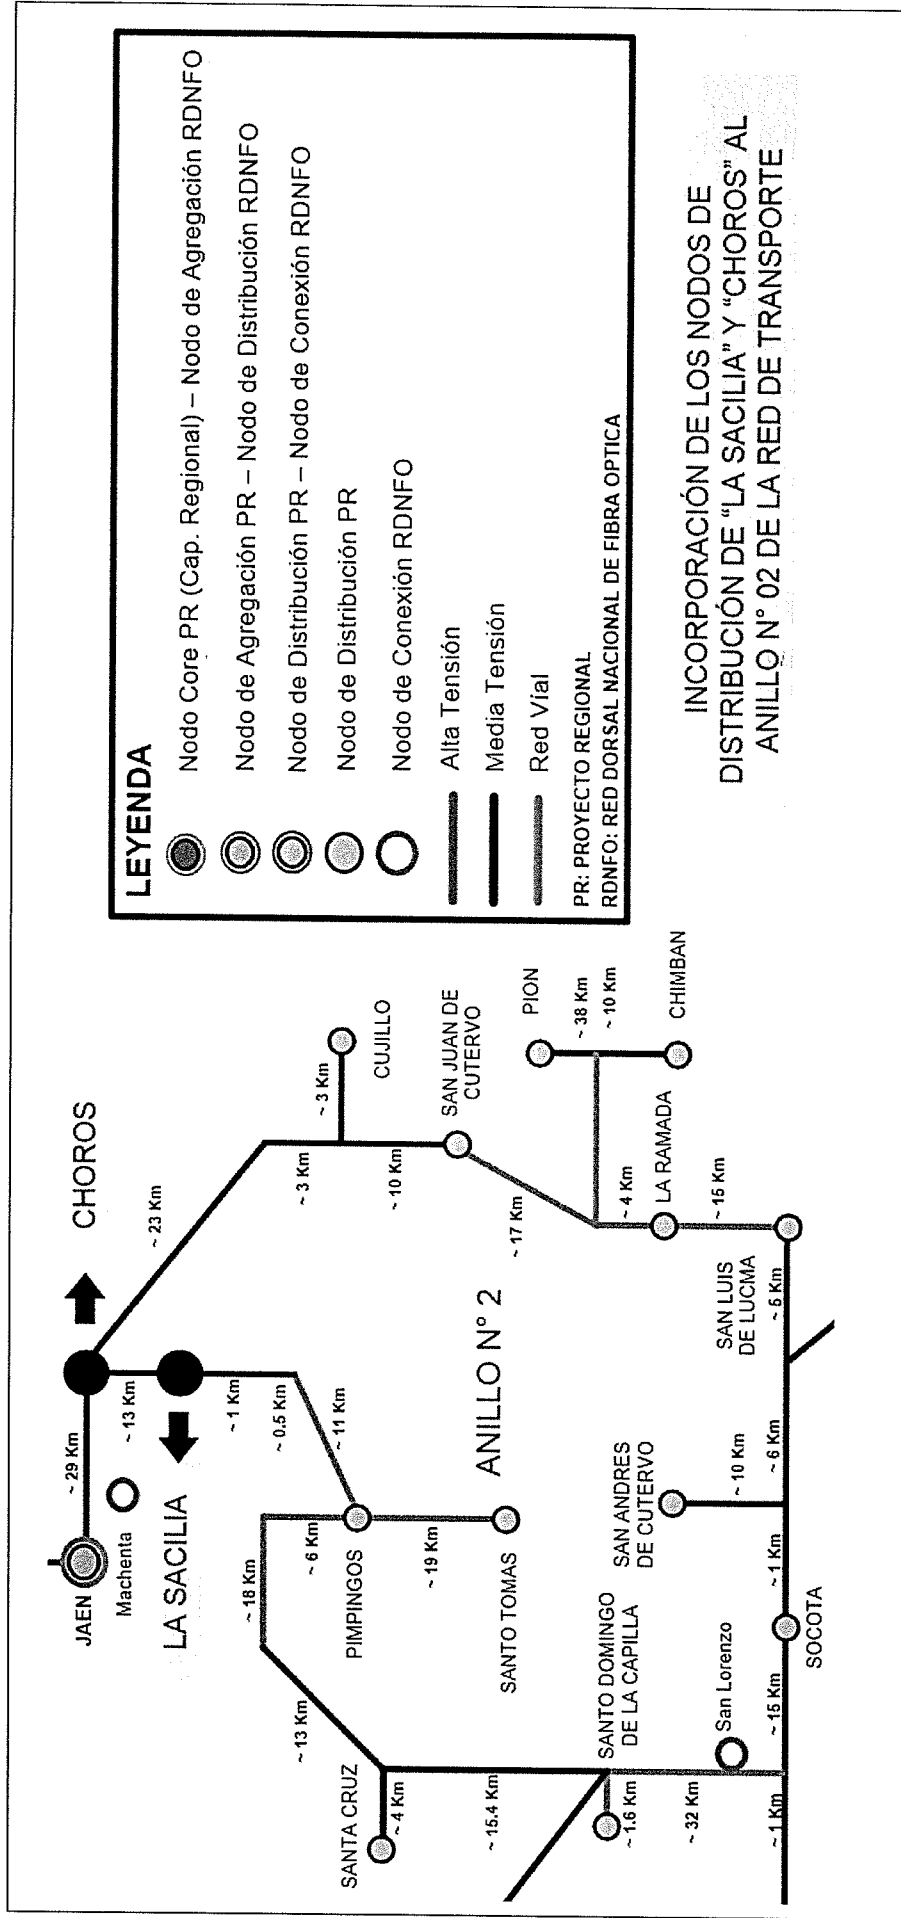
LEYENDA

Nodo Core PR (Cap. Regional) – Nodo de Agregación RDNFO

Nodo de Agregación PR – Nodo de Distribución RDNFO

Nodo de Distribución PR – Nodo de Conexión RDNFO

Nodo de Distribución PR

Nodo de Conexión RDNFO

Alta Tensión

Media Tensión

Red Vial

PR: PROYECTO REGIONAL
RDNFO: RED DORSAL NACIONAL DE FIBRA OPTICA

INCORPORACIÓN DE LOS NODOS DE DISTRIBUCIÓN DE "LA SACILIA" Y "CHOROS" AL ANILLO N° 02 DE LA RED DE TRANSPORTE

CHOROS

LA SACILIA

ANILLO N° 2

JAEN

Machenta

~ 29 Km

~ 13 Km

~ 23 Km

~ 3 Km

~ 3 Km

CUJILLO

~ 10 Km

SAN JUAN DE CUTERVO

~ 17 Km

PION

~ 38 Km

~ 10 Km

CHIMBAN

~ 4 Km

LA RAMADA

~ 15 Km

SAN LUIS DE LUCMA

~ 5 Km

~ 1 Km

~ 0.5 Km

~ 11 Km

PIMPINGOS

~ 6 Km

~ 19 Km

SANTO TOMAS

~ 18 Km

~ 13 Km

SANTA CRUZ

~ 4 Km

~ 15.4 Km

SANTO DOMINGO DE LA CAPILLA

~ 1.6 Km

~ 32 Km

~ 1 Km

San Lorenzo

~ 15 Km

SOCOTA

~ 1 Km

SAN ANDRES DE CUTERVO

~ 10 Km

~ 6 Km